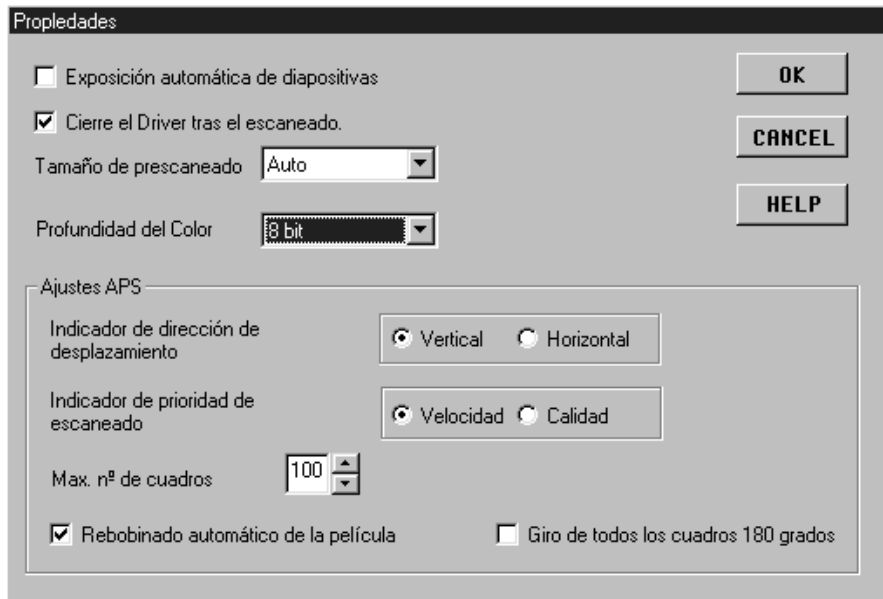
Propiedades

Exposición automática de diapositivas

Cierre el Driver tras el escaneado.

Tamaño de prescaneado Auto

Profundidad del Color 8 bit

OK

CANCEL

HELP

Ajustes APS

Indicador de dirección de desplazamiento

Vertical Horizontal

Indicador de prioridad de escaneado

Velocidad Calidad

Max. nº de cuadros 100

Rebobinado automático de la película

Giro de todos los cuadros 180 grados